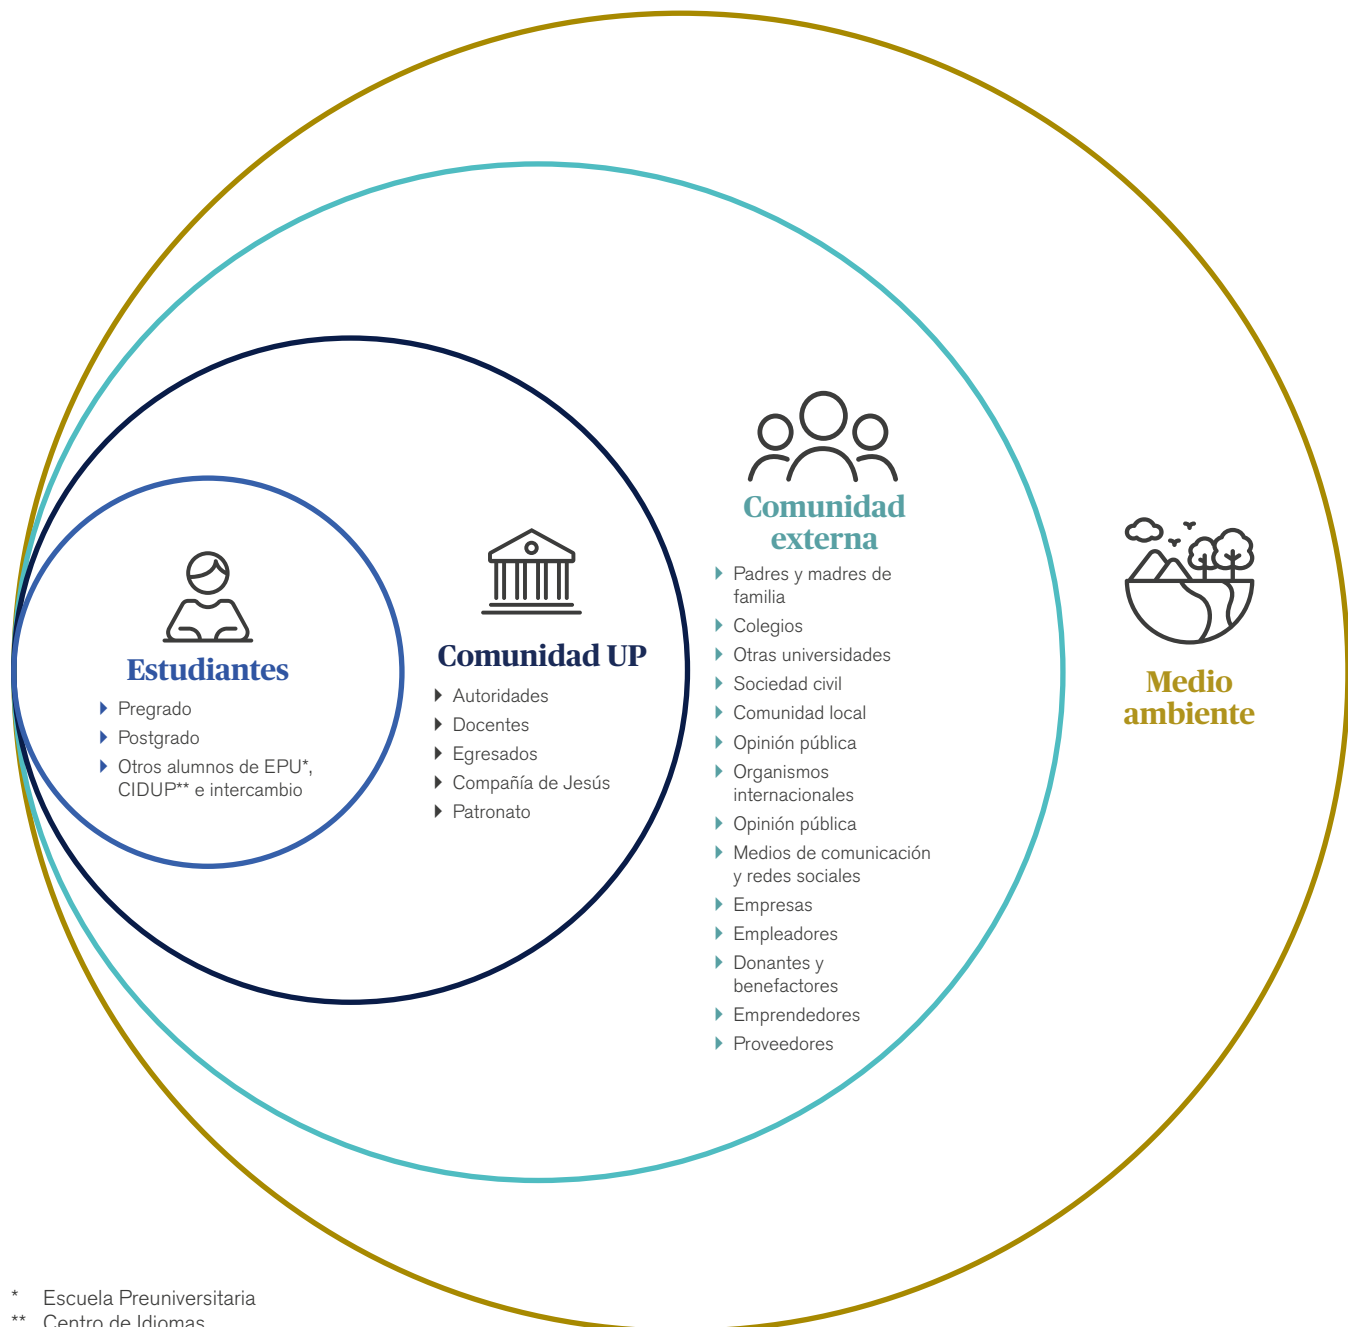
Estudiantes

- Pregrado
- Postgrado
- Otros alumnos de EPU*, CIDUP** e intercambio

Comunidad UP

- Autoridades
- Docentes
- Egresados
- Compañía de Jesús
- Patronato

Comunidad externa

- Padres y madres de familia
- Colegios
- Otras universidades
- Sociedad civil
- Comunidad local
- Opinión pública
- Organismos internacionales
- Opinión pública
- Medios de comunicación y redes sociales
- Empresas
- Empleadores
- Donantes y benefactores
- Emprendedores
- Proveedores

Medio ambiente

* Escuela Preuniversitaria
** Centro de Idiomas